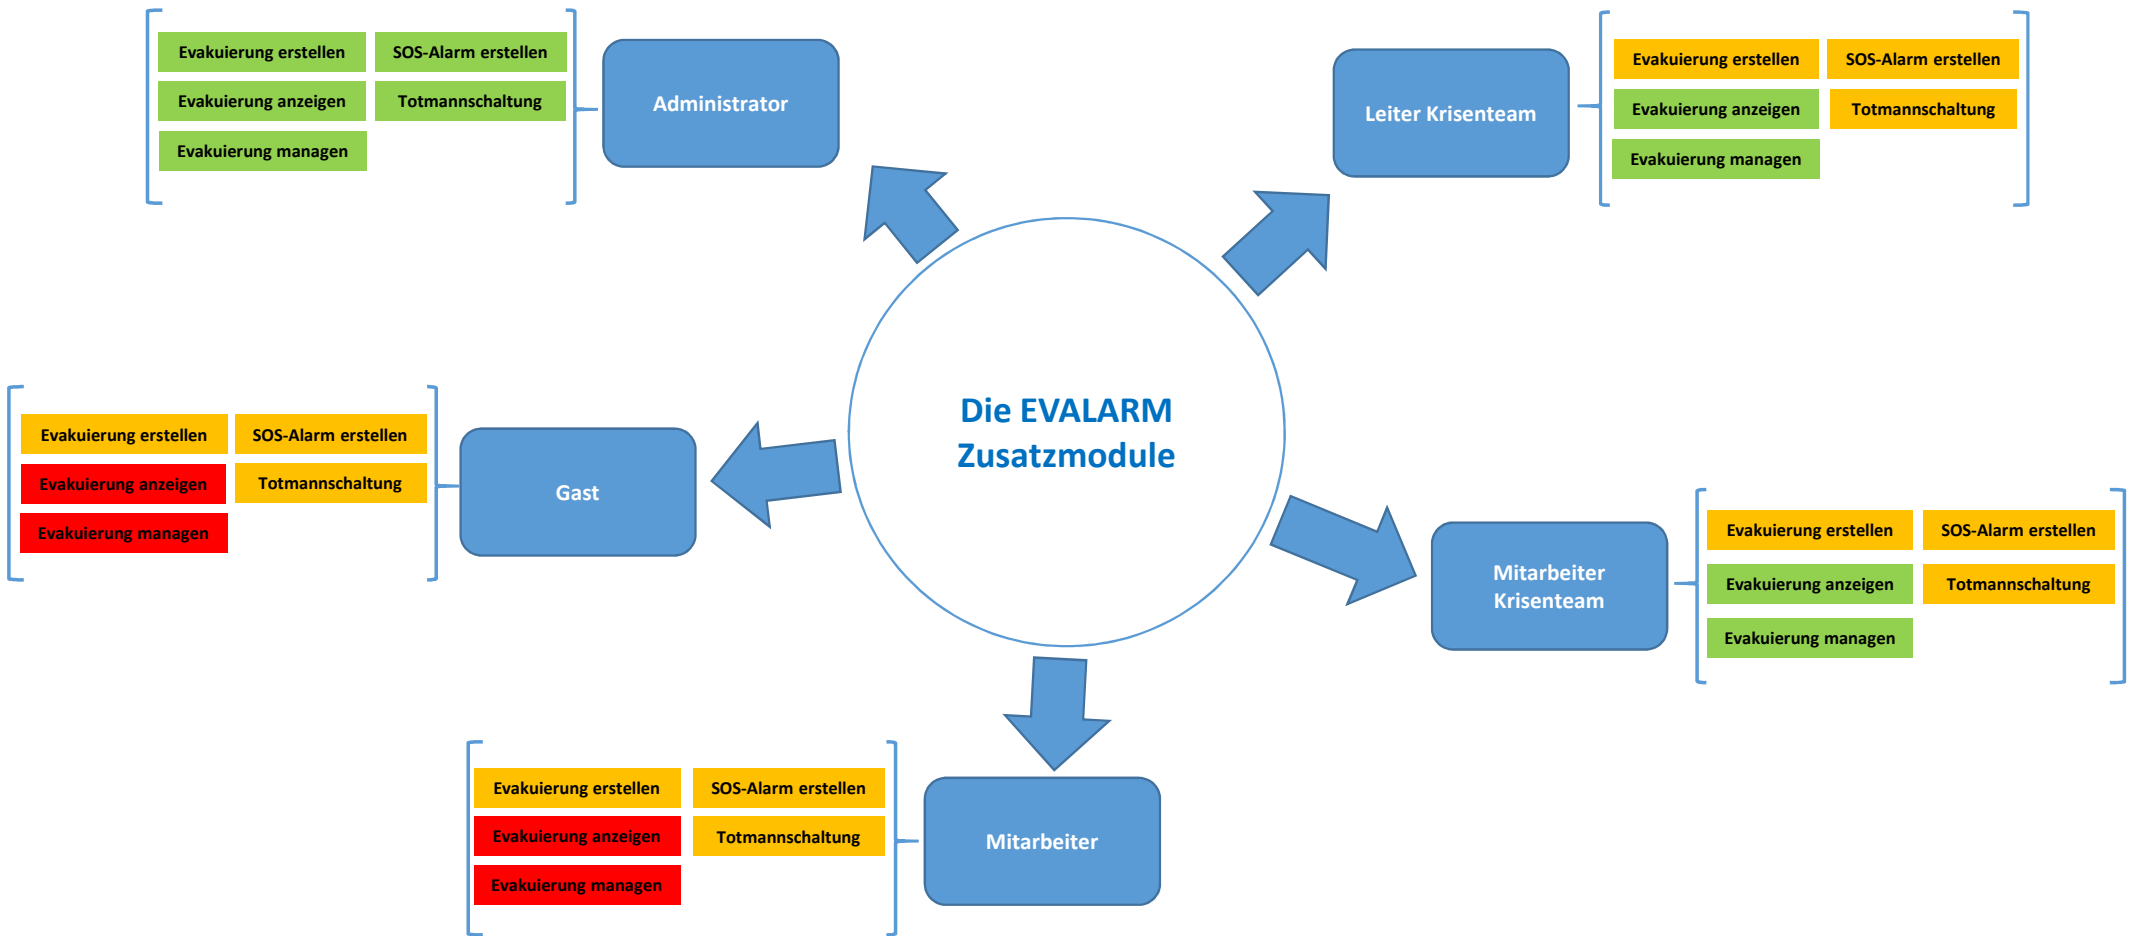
Die EVALARM Zusatzmodule

Evakuierung erstellen
SOS-Alarm erstellen
Evakuierung anzeigen
Totmannschaltung
Evakuierung managen

Administrator

Leiter Krisenteam

Evakuierung erstellen
SOS-Alarm erstellen
Evakuierung anzeigen
Totmannschaltung
Evakuierung managen

Evakuierung erstellen
SOS-Alarm erstellen
Evakuierung anzeigen
Totmannschaltung
Evakuierung managen

Gast

Mitarbeiter Krisenteam

Evakuierung erstellen
SOS-Alarm erstellen
Evakuierung anzeigen
Totmannschaltung
Evakuierung managen

Evakuierung erstellen
SOS-Alarm erstellen
Evakuierung anzeigen
Totmannschaltung
Evakuierung managen

Mitarbeiter